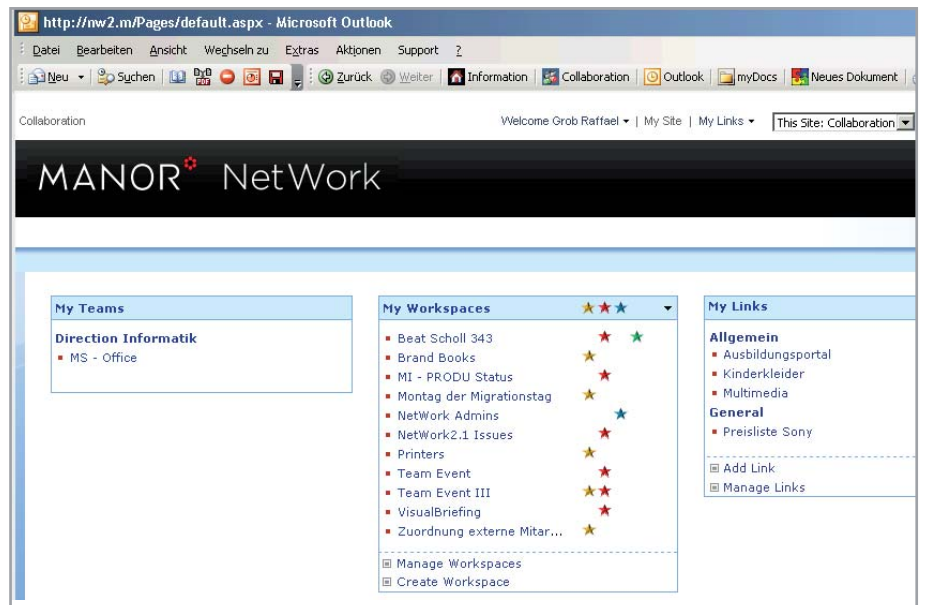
http://nw2.m/Pages/default.aspx - Microsoft Outlook

Datei Bearbeiten Ansicht Wechseln zu Extras Aktionen Support ?

Neu Suchen Zurück Weiter Information Collaboration Outlook myDocs Neues Dokument

Collaboration

Welcome Grob Raffael | My Site | My Links | This Site: Collaboration

MANOR NetWork

My Teams

Direction Informatik
- MS - Office

My Workspaces

- Beat Scholl 343
- Brand Books
- MI - PRODU Status
- Montag der Migrationstag
- NetWork Admins
- NetWork2.1 Issues
- Printers
- Team Event
- Team Event III
- VisualBriefing
- Zuordnung externe Mitar...

Manage Workspaces
Create Workspace

My Links

Allgemein
- Ausbildungsportal
- Kinderkleider
- Multimedia

General
- Preisliste Sony

Add Link
Manage Links